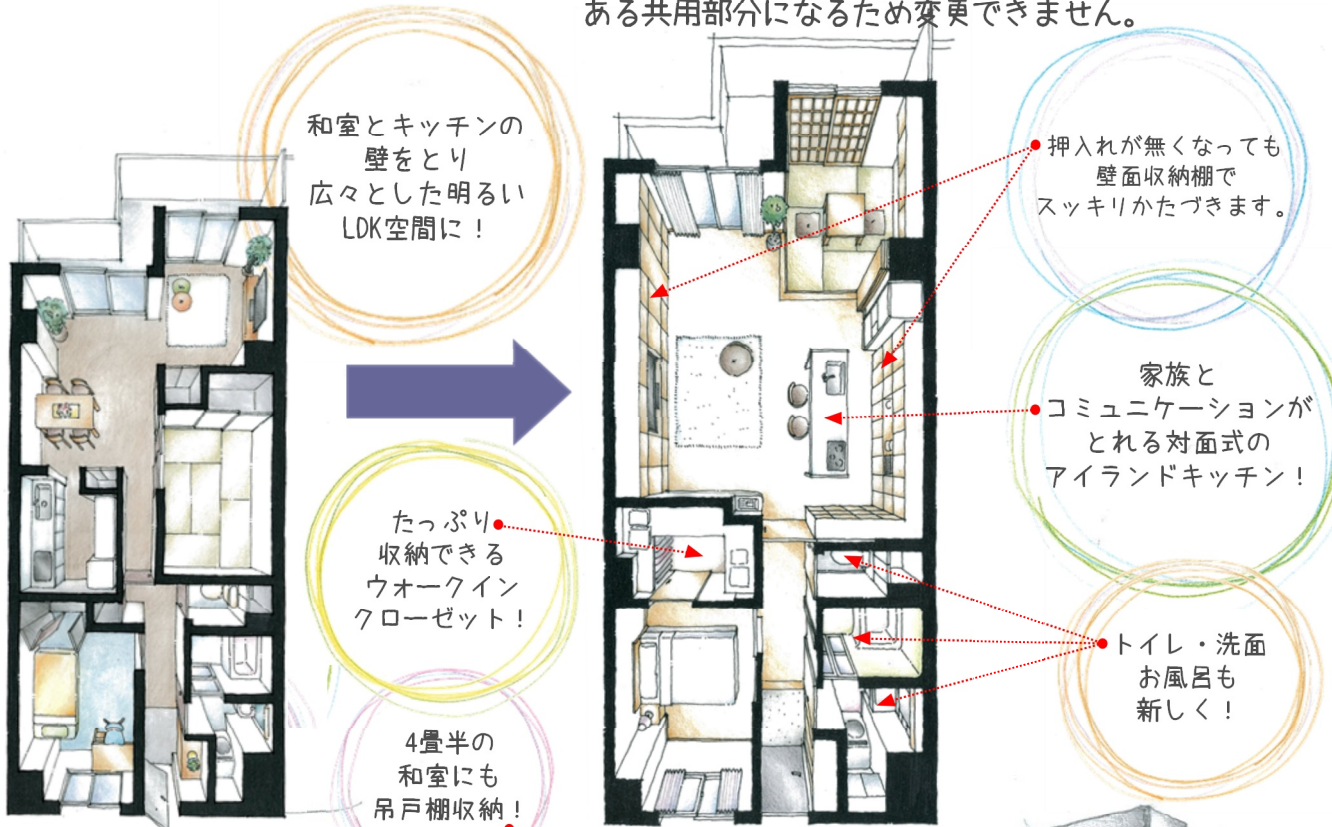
ある共用部分になるため変更できません。

和室とキッチンの壁をとり広々とした明るいLDK空間に！

押入れが無くなっても壁面収納棚でスッキリかたづきます。

家族とコミュニケーションがとれる対面式のアイランドキッチン！

たっぷり収納できるウォークインクローゼット！

トイレ・洗面お風呂も新しく！

4畳半の和室にも吊戸棚収納！